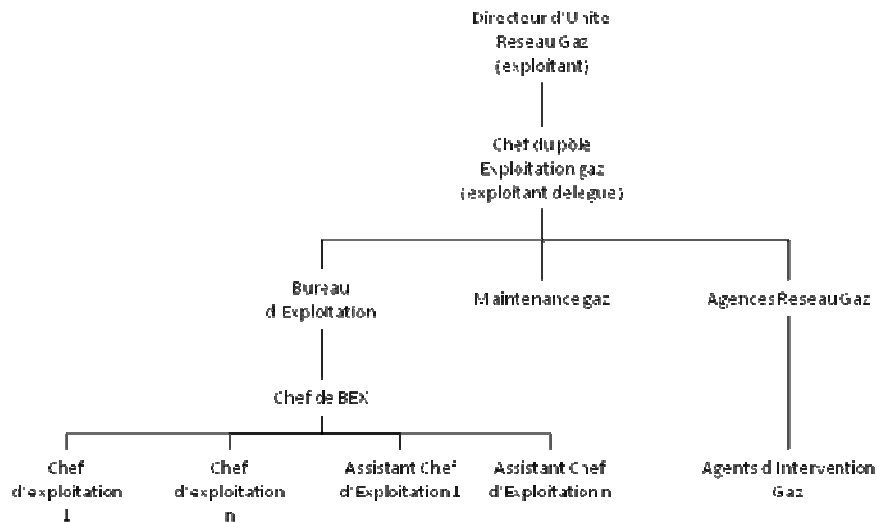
Directeur d'Unite Reseau Gaz (exploitant)

Chef du pôle Exploitation gaz (exploitant delegue)

Bureau d Exploitation

Maintenance gaz

Agences Reseau Gaz

Chef de BEX

Chef d'exploitation 1

Chef d'exploitation n

Assistant Chef d'Exploitation 1

Assistant Chef d'Exploitation n

Agents d Intervention Gaz